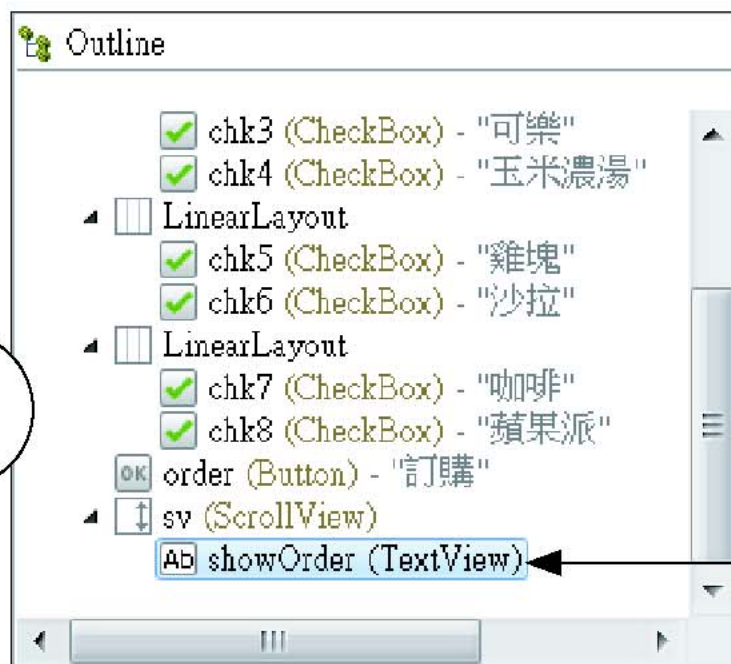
Outline

chk3 (CheckBox) - "可樂"
chk4 (CheckBox) - "玉米濃湯"
LinearLayout
chk5 (CheckBox) - "雞塊"
chk6 (CheckBox) - "沙拉"
LinearLayout
chk7 (CheckBox) - "咖啡"
chk8 (CheckBox) - "蘋果派"
OK order (Button) - "訂購"
sv (ScrollView)
Ab showOrder (TextView)